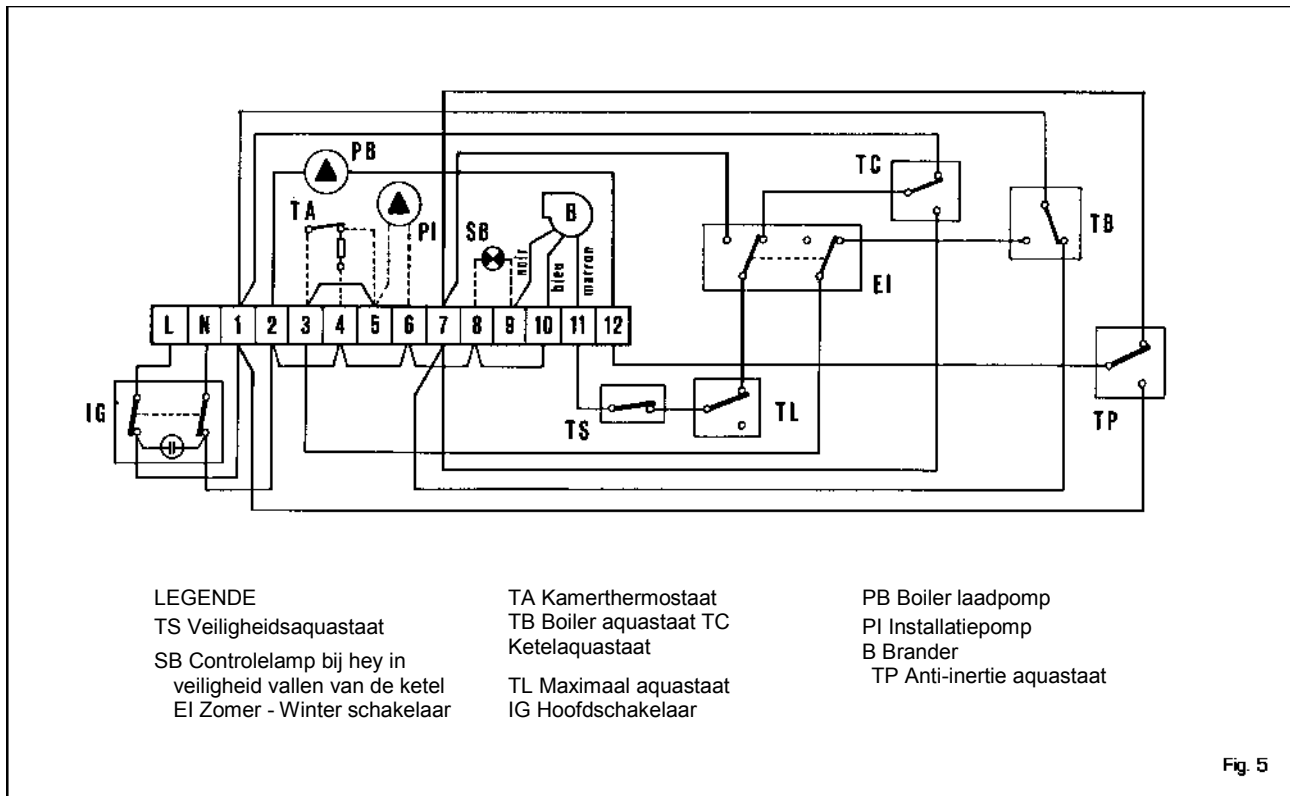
PB
TC
TA
PI
SB
B
noir
bleu
marron
TB
EI
L N 1 2 3 4 5 6 7 8 9 10 11 12
IG
TS
TL
TP

LEGENDE
TS Veiligheidsaquastaat
SB Controlelamp bij hey in veiligheid vallen van de ketel
EI Zomer - Winter schakelaar

TA Kamerthermostaat
TB Boiler aquastaat TC Ketelaquastaat
TL Maximaal aquastaat
IG Hoofdschakelaar

PB Boiler laadpomp
PI Installatiepomp
B Brander
TP Anti-inertie aquastaat

Fig. 5